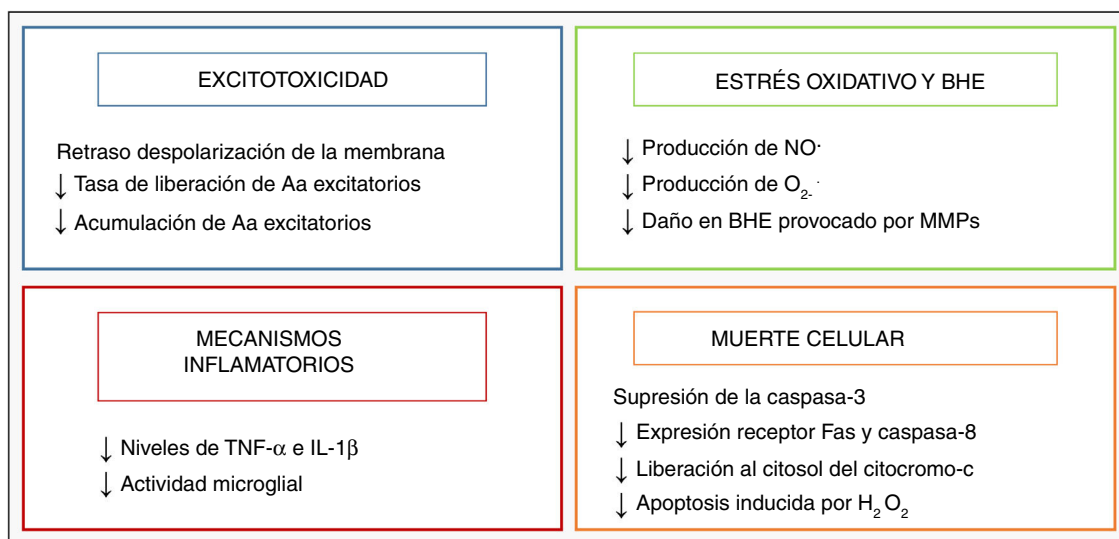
EXCITOTOXICIDAD

Retraso despolarización de la membrana
$\downarrow$ Tasa de liberación de Aa excitatorios
$\downarrow$ Acumulación de Aa excitatorios

ESTRÉS OXIDATIVO Y BHE

$\downarrow$ Producción de NO$\cdot$
$\downarrow$ Producción de $O_{2^-}$
$\downarrow$ Daño en BHE provocado por MMPs

MECANISMOS INFLAMATORIOS

$\downarrow$ Niveles de TNF-$\alpha$ e IL-1$\beta$
$\downarrow$ Actividad microglial

MUERTE CELULAR

Supresión de la caspasa-3
$\downarrow$ Expresión receptor Fas y caspasa-8
$\downarrow$ Liberación al citosol del citocromo-c
$\downarrow$ Apoptosis inducida por $H_2O_2$